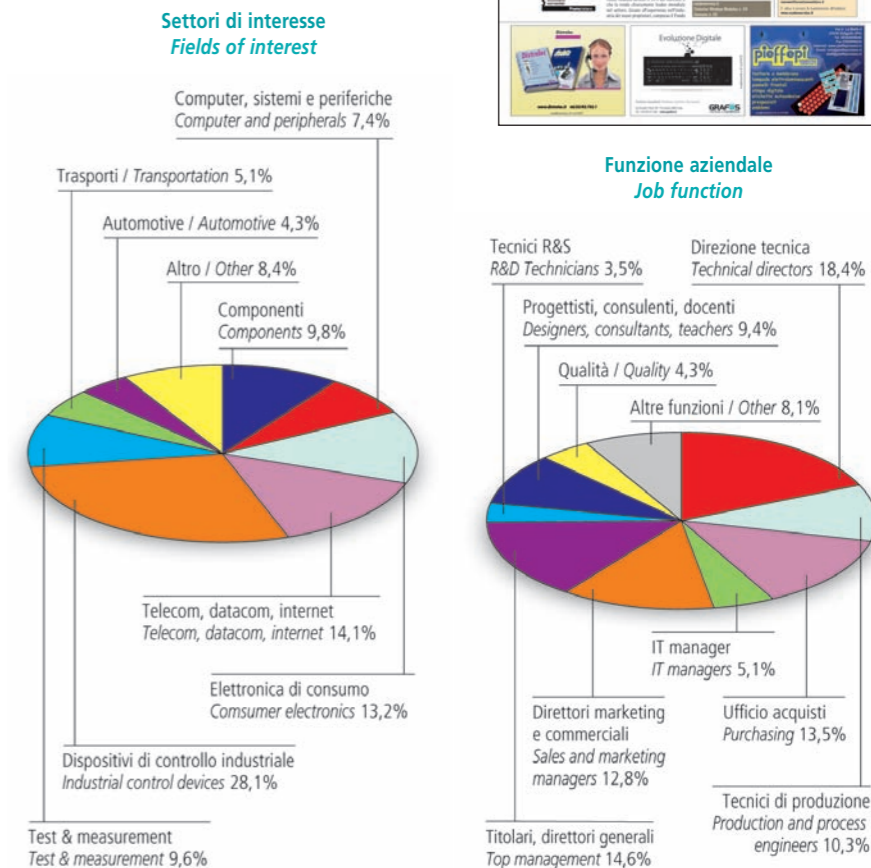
Settori di interesse
*Fields of interest*

Computer, sistemi e periferiche
*Computer and peripherals* 7,4%

Trasporti / *Transportation* 5,1%

Automotive / *Automotive* 4,3%

Altro / *Other* 8,4%

Componenti
*Components* 9,8%

Telecom, datacom, internet
*Telecom, datacom, internet* 14,1%

Elettronica di consumo
*Comsumer electronics* 13,2%

Dispositivi di controllo industriale
*Industrial control devices* 28,1%

Test & measurement
*Test & measurement* 9,6%

Evoluzione Digitale

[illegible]

Funzione aziendale
*Job function*

Tecnici R&S
*R&D Technicians* 3,5%

Direzione tecnica
*Technical directors* 18,4%

Progettisti, consulenti, docenti
*Designers, consultants, teachers* 9,4%

Qualità / *Quality* 4,3%

Altre funzioni / *Other* 8,1%

IT manager
*IT managers* 5,1%

Direttori marketing e commerciali
*Sales and marketing managers* 12,8%

Ufficio acquisti
*Purchasing* 13,5%

Tecnici di produzione
*Production and process engineers* 10,3%

Titolari, direttori generali
*Top management* 14,6%